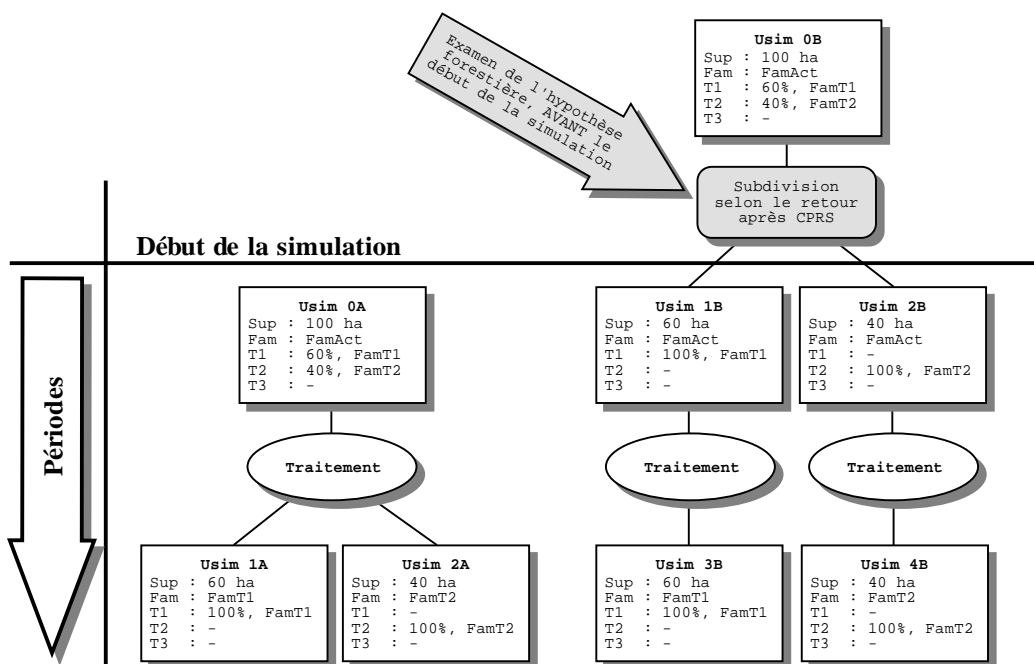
Examen de l'hypothèse forestière, AVANT le début de la simulation

Usim 0B
Sup : 100 ha
Fam : FamAct
T1 : 60%, FamT1
T2 : 40%, FamT2
T3 : -

Subdivision selon le retour après CPRS

Début de la simulation

Périodes

Usim 0A
Sup : 100 ha
Fam : FamAct
T1 : 60%, FamT1
T2 : 40%, FamT2
T3 : -

Usim 1B
Sup : 60 ha
Fam : FamAct
T1 : 100%, FamT1
T2 : -
T3 : -

Usim 2B
Sup : 40 ha
Fam : FamAct
T1 : -
T2 : 100%, FamT2
T3 : -

Traitement

Traitement

Traitement

Usim 1A
Sup : 60 ha
Fam : FamT1
T1 : 100%, FamT1
T2 : -
T3 : -

Usim 2A
Sup : 40 ha
Fam : FamT2
T1 : -
T2 : 100%, FamT2
T3 : -

Usim 3B
Sup : 60 ha
Fam : FamT1
T1 : 100%, FamT1
T2 : -
T3 : -

Usim 4B
Sup : 40 ha
Fam : FamT2
T1 : -
T2 : 100%, FamT2
T3 : -